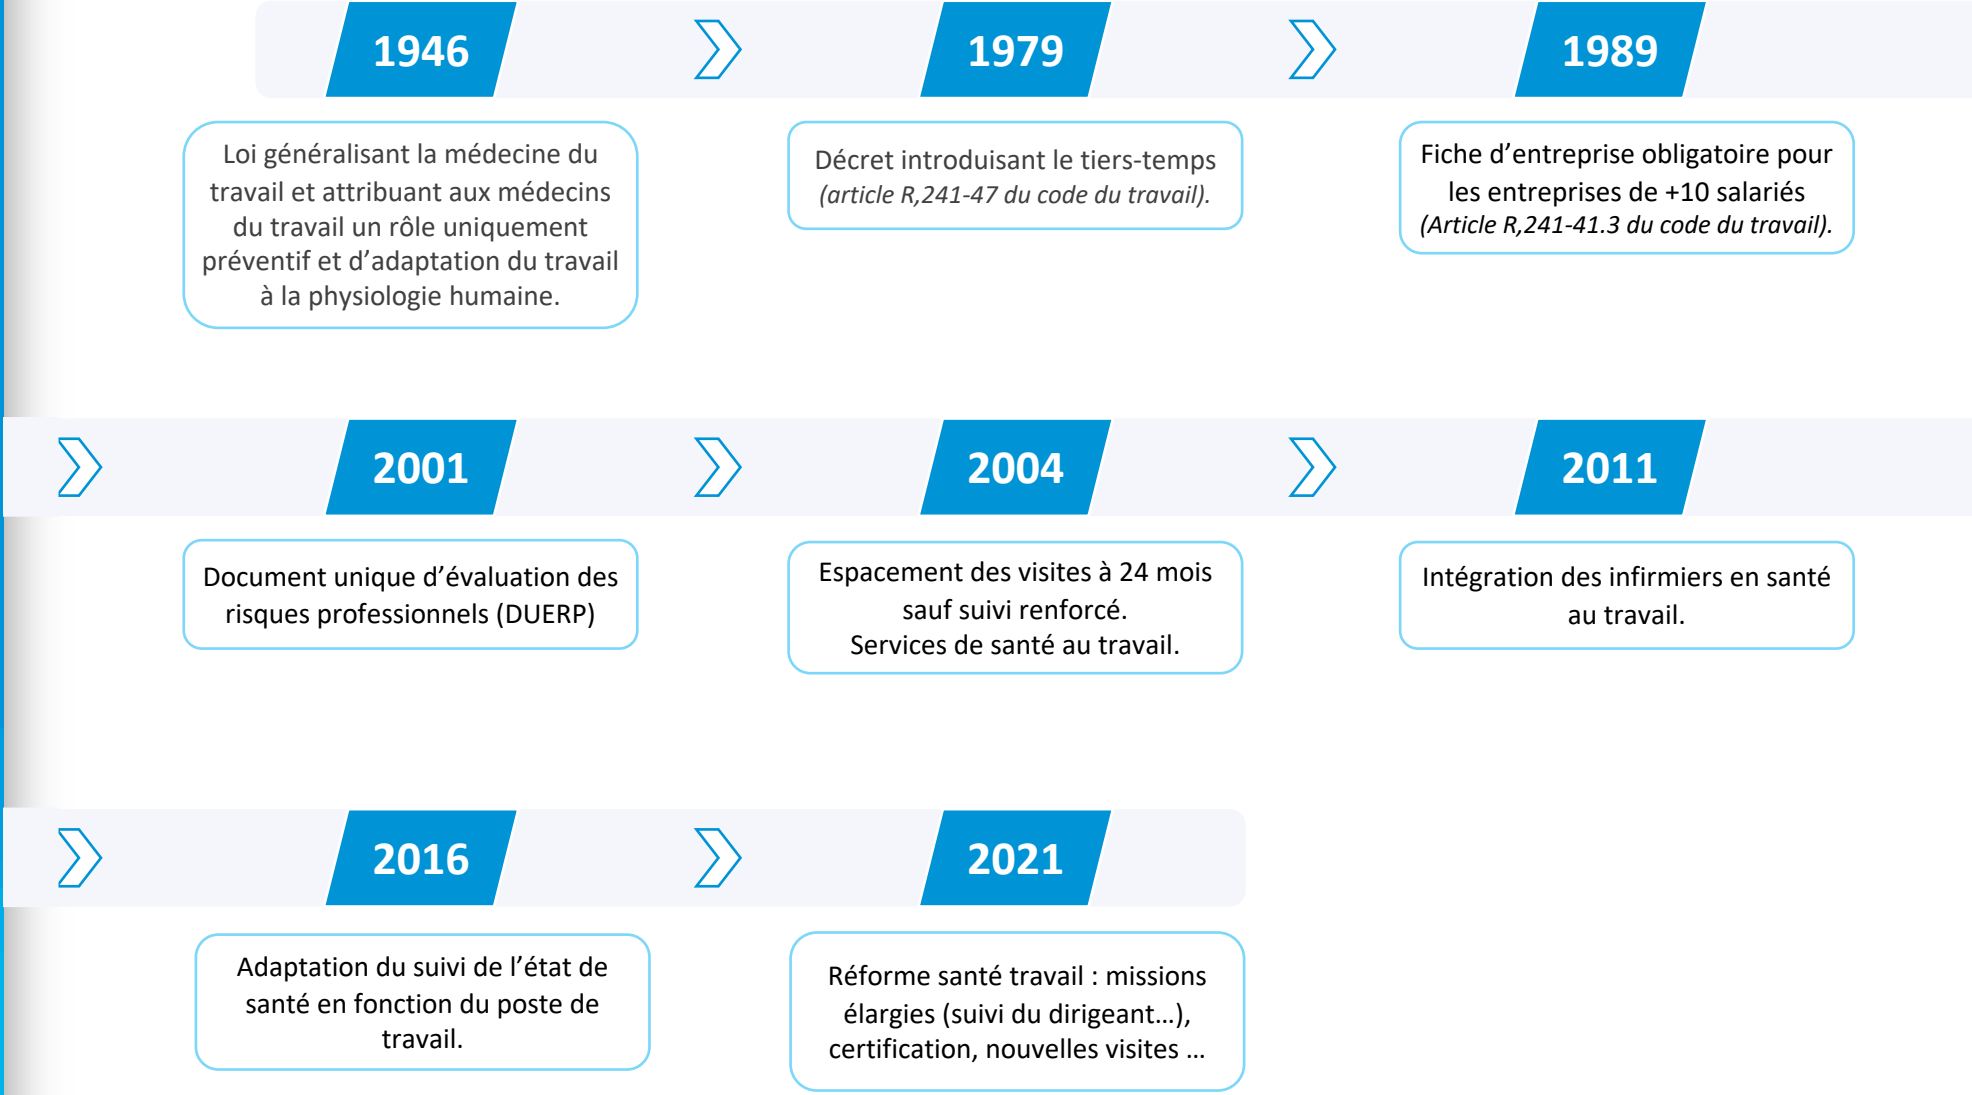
1946

Loi généralisant la médecine du travail et attribuant aux médecins du travail un rôle uniquement préventif et d'adaptation du travail à la physiologie humaine.

1979

Décret introduisant le tiers-temps *(article R,241-47 du code du travail).*

1989

Fiche d'entreprise obligatoire pour les entreprises de +10 salariés *(Article R,241-41.3 du code du travail).*

2001

Document unique d'évaluation des risques professionnels (DUERP)

2004

Espacement des visites à 24 mois sauf suivi renforcé.
Services de santé au travail.

2011

Intégration des infirmiers en santé au travail.

2016

Adaptation du suivi de l'état de santé en fonction du poste de travail.

2021

Réforme santé travail : missions élargies (suivi du dirigeant…), certification, nouvelles visites …